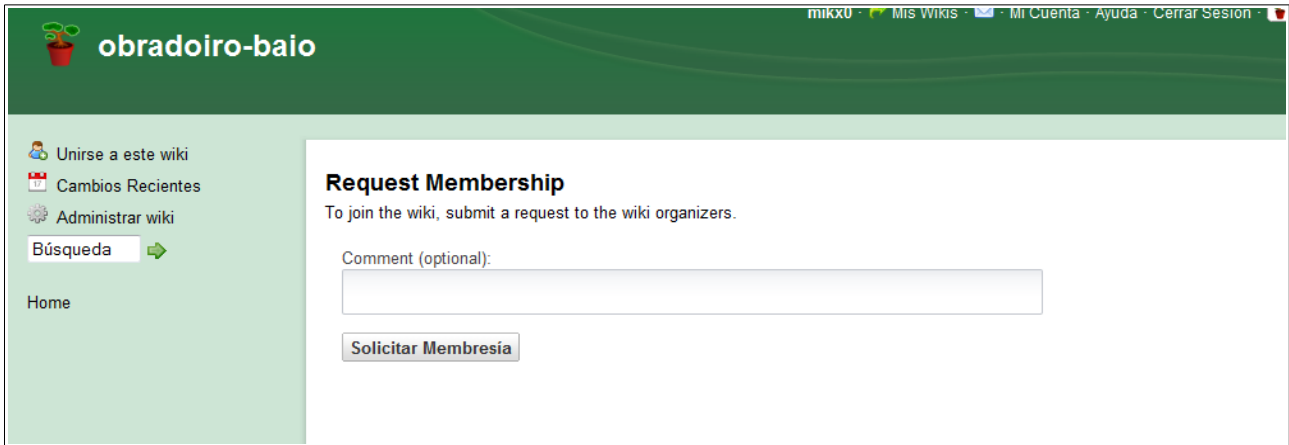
obradoiro-baio

mikx0 · Mis Wikis · Mi Cuenta · Ayuda · Cerrar Sesión ·

Unirse a este wiki
Cambios Recientes
Administrar wiki
Búsqueda

Home

Request Membership
To join the wiki, submit a request to the wiki organizers.

Comment (optional):

Solicitar Membresía